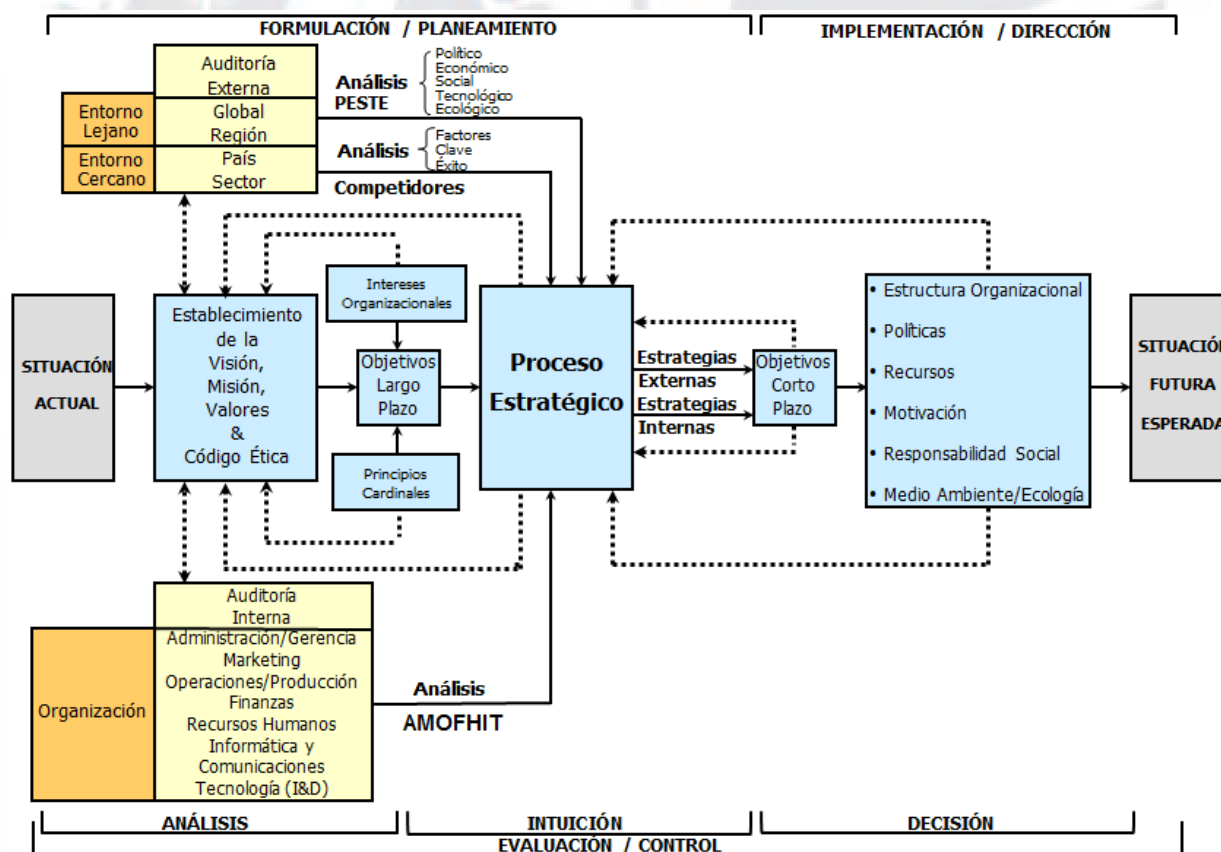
FORMULACIÓN / PLANEAMIENTO

IMPLEMENTACIÓN / DIRECCIÓN

Auditoría Externa

Entorno Lejano

Global Región

Entorno Cercano

País Sector

Análisis PESTE

Político
Económico
Social
Tecnológico
Ecológico

Análisis

Factores
Clave
Éxito

Competidores

SITUACIÓN ACTUAL

Establecimiento de la Visión, Misión, Valores & Código Ética

Intereses Organizacionales

Objetivos Largo Plazo

Principios Cardinales

Proceso Estratégico

Estrategias Externas
Estrategias Internas

Objetivos Corto Plazo

• Estructura Organizacional
• Políticas
• Recursos
• Motivación
• Responsabilidad Social
• Medio Ambiente/Ecología

SITUACIÓ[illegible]
FUTURA
ESPERAD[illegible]

Auditoría Interna

Organización

Administración/Gerencia
Marketing
Operaciones/Producción
Finanzas
Recursos Humanos
Informática y Comunicaciones
Tecnología (I&D)

Análisis
AMOFHIT

ANÁLISIS

INTUICIÓN

DECISIÓN

EVALUACIÓN / CONTROL